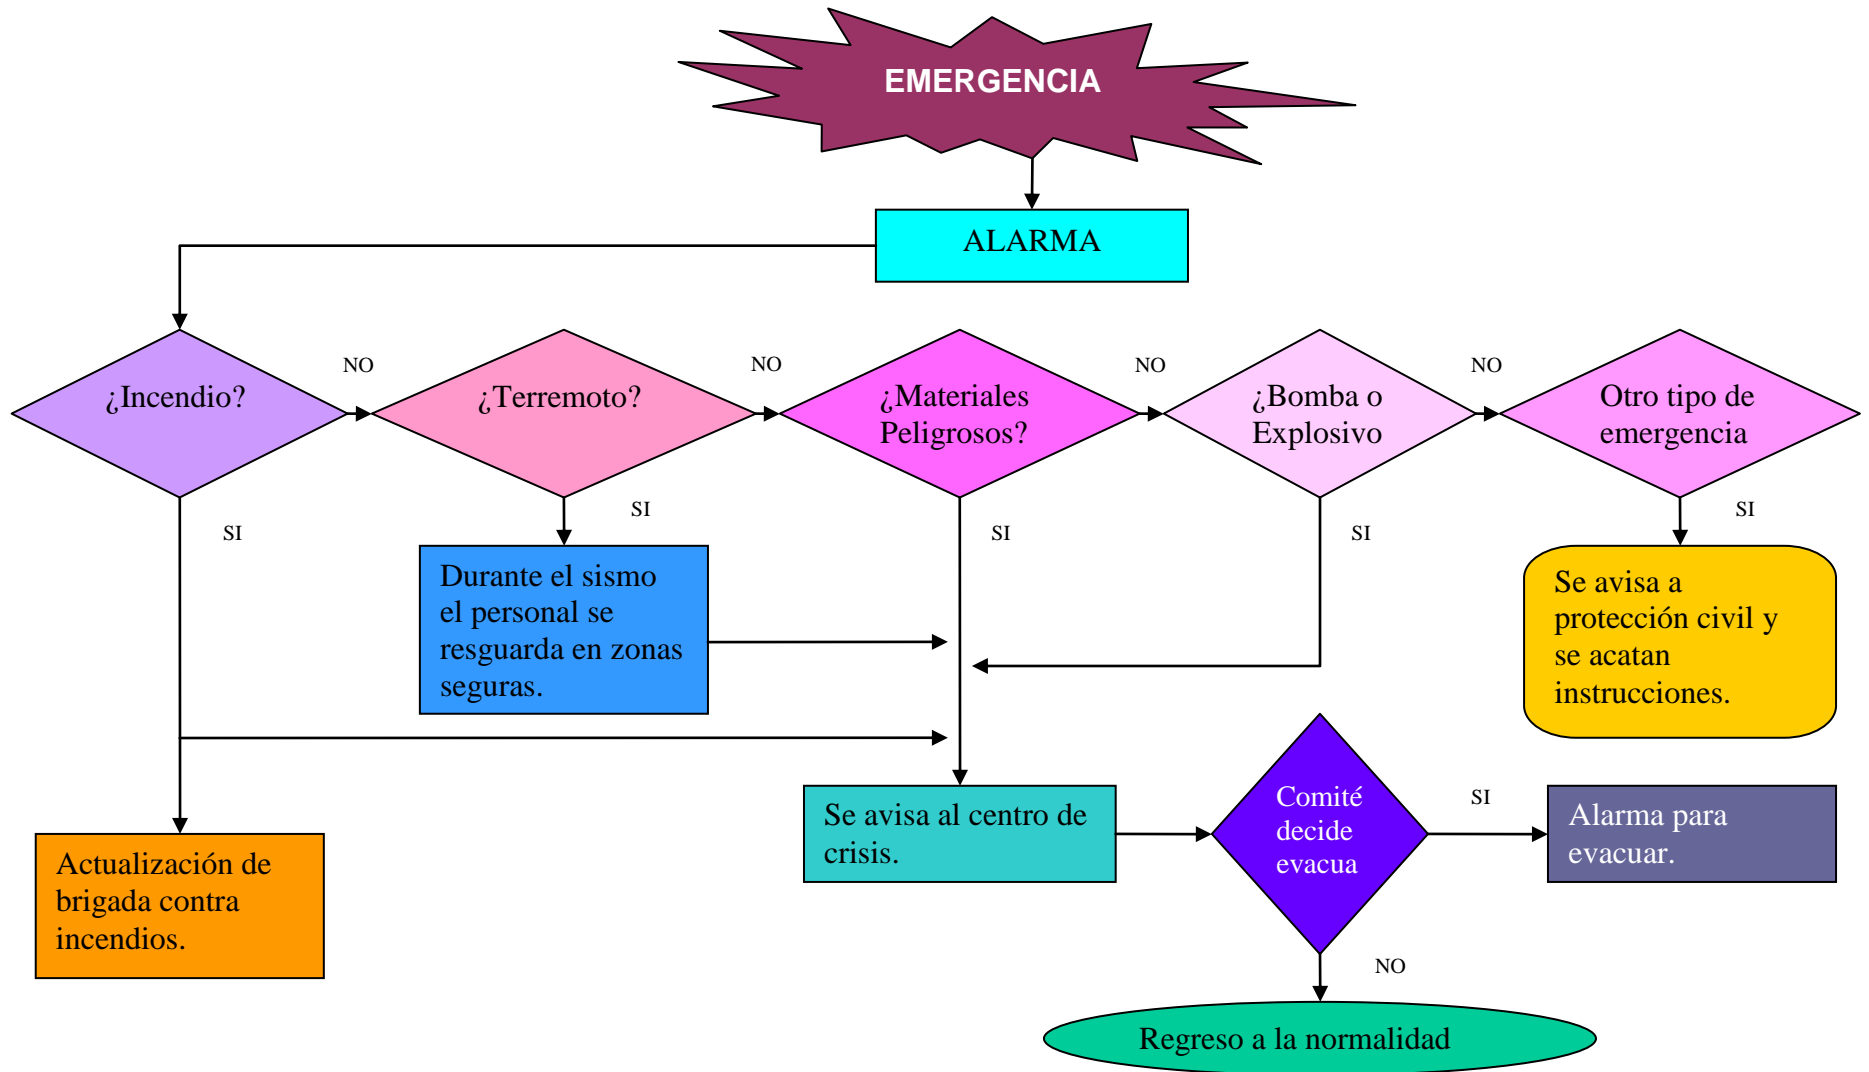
EMERGENCIA

ALARMA

¿Incendio?

NO

¿Terremoto?

NO

¿Materiales Peligrosos?

NO

¿Bomba o Explosivo

NO

Otro tipo de emergencia

SI

SI

SI

SI

SI

Durante el sismo el personal se resguarda en zonas seguras.

Se avisa a protección civil y se acatan instrucciones.

Se avisa al centro de crisis.

Comité decide evacua

SI

Alarma para evacuar.

Actualización de brigada contra incendios.

NO

Regreso a la normalidad